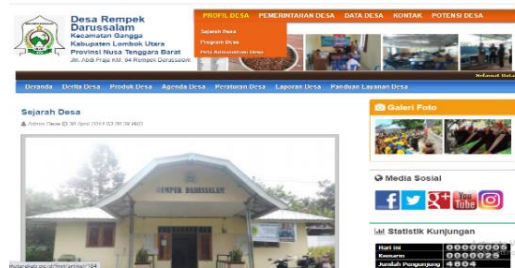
Desa Rempek Darussalam
Kecamatan Gangga
Kabupaten Lombok Utara
Provinsi Nusa Tenggara Barat
Jln. Abdi Praja KM. 04 Rempek Darussalam

PROFIL DESA PEMERINTAHAN DESA DATA DESA KONTAK POTENSI DESA

Sejarah Desa
Program Desa
Peta Administrasi Desa

Selamat Data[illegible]

Beranda Berita Desa Produk Desa Agenda Desa Peraturan Desa Laporan Desa Panduan Layanan Desa

Sejarah Desa

Admin Desa 30 April 2018 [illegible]

REMPEK DARUSSALAM

Galeri Foto

Media Sosial

Statistik Kunjungan

Hari ini 0000003
Kemarin 0000025
Jumlah Pengunjung 4804

rempek.desa.id/first/artikel/184